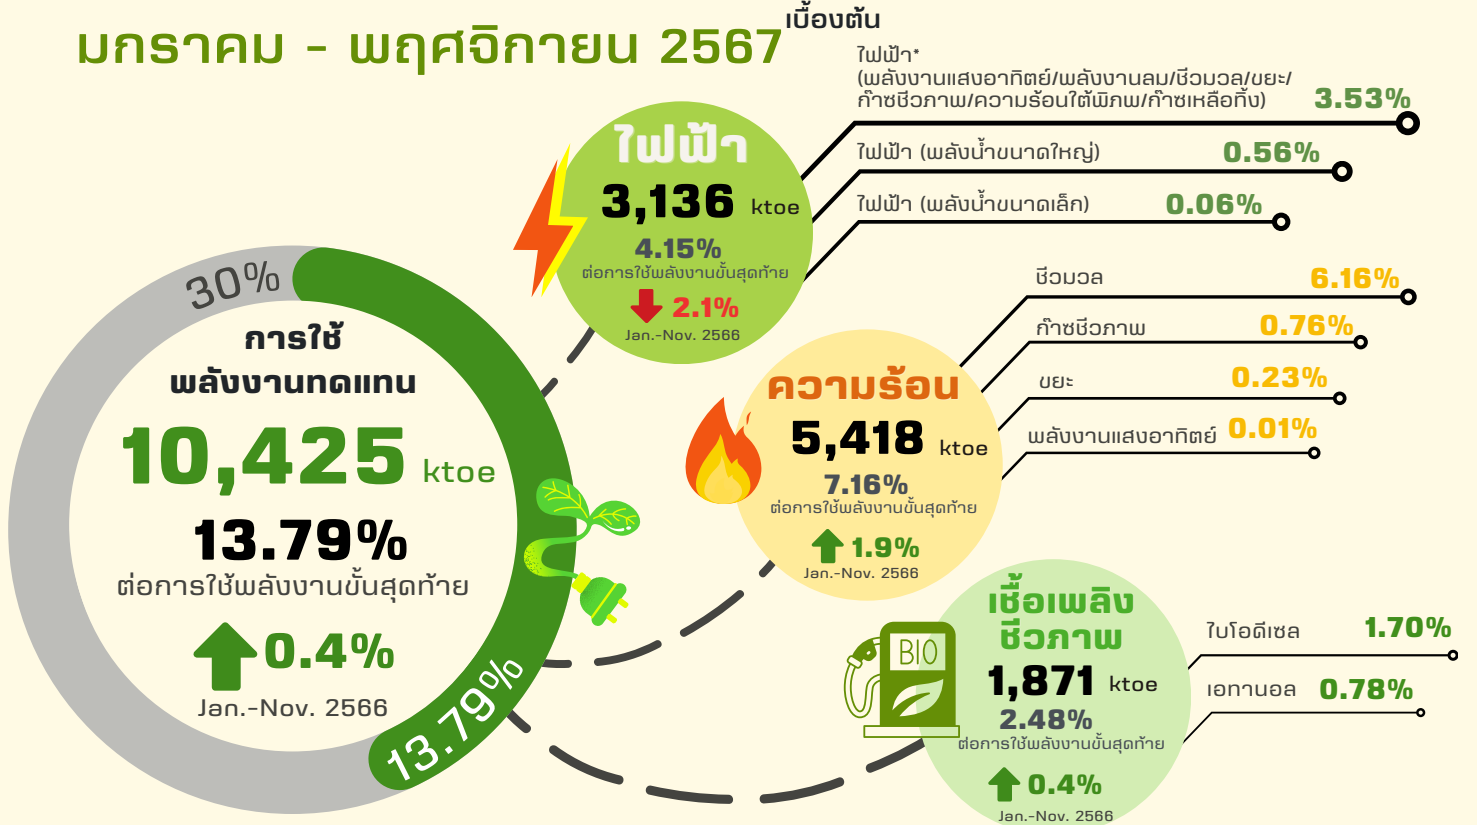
มกราคม - พฤศจิกายน 2567 เบื้องต้น

30%

การใช้พลังงานทดแทน

10,425 ktoe

13.79%

ต่อการใช้พลังงานขั้นสุดท้าย

0.4%

Jan.-Nov. 2566

13.79%

ไฟฟ้า

3,136 ktoe

4.15%

ต่อการใช้พลังงานขั้นสุดท้าย

2.1%

Jan.-Nov. 2566

ไฟฟ้า*
(พลังงานแสงอาทิตย์/พลังงานลม/ชีวมวล/ขยะ/ก๊าซชีวภาพ/ความร้อนใต้พิภพ/ก๊าซเหลือทิ้ง) 3.53%

ไฟฟ้า (พลังน้ำขนาดใหญ่) 0.56%

ไฟฟ้า (พลังน้ำขนาดเล็ก) 0.06%

ความร้อน

5,418 ktoe

7.16%

ต่อการใช้พลังงานขั้นสุดท้าย

1.9%

Jan.-Nov. 2566

ชีวมวล 6.16%

ก๊าซชีวภาพ 0.76%

ขยะ 0.23%

พลังงานแสงอาทิตย์ 0.01%

BIO

เชื้อเพลิงชีวภาพ

1,871 ktoe

2.48%

ต่อการใช้พลังงานขั้นสุดท้าย

0.4%

Jan.-Nov. 2566

ไบโอดีเซล 1.70%

เอทานอล 0.78%